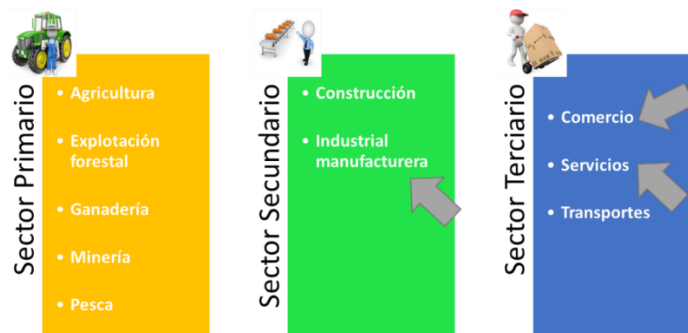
Sector Primario

- Agricultura
- Explotación forestal
- Ganadería
- Minería
- Pesca

Sector Secundario

- Construcción
- Industrial manufacturera

Sector Terciario

- Comercio
- Servicios
- Transportes